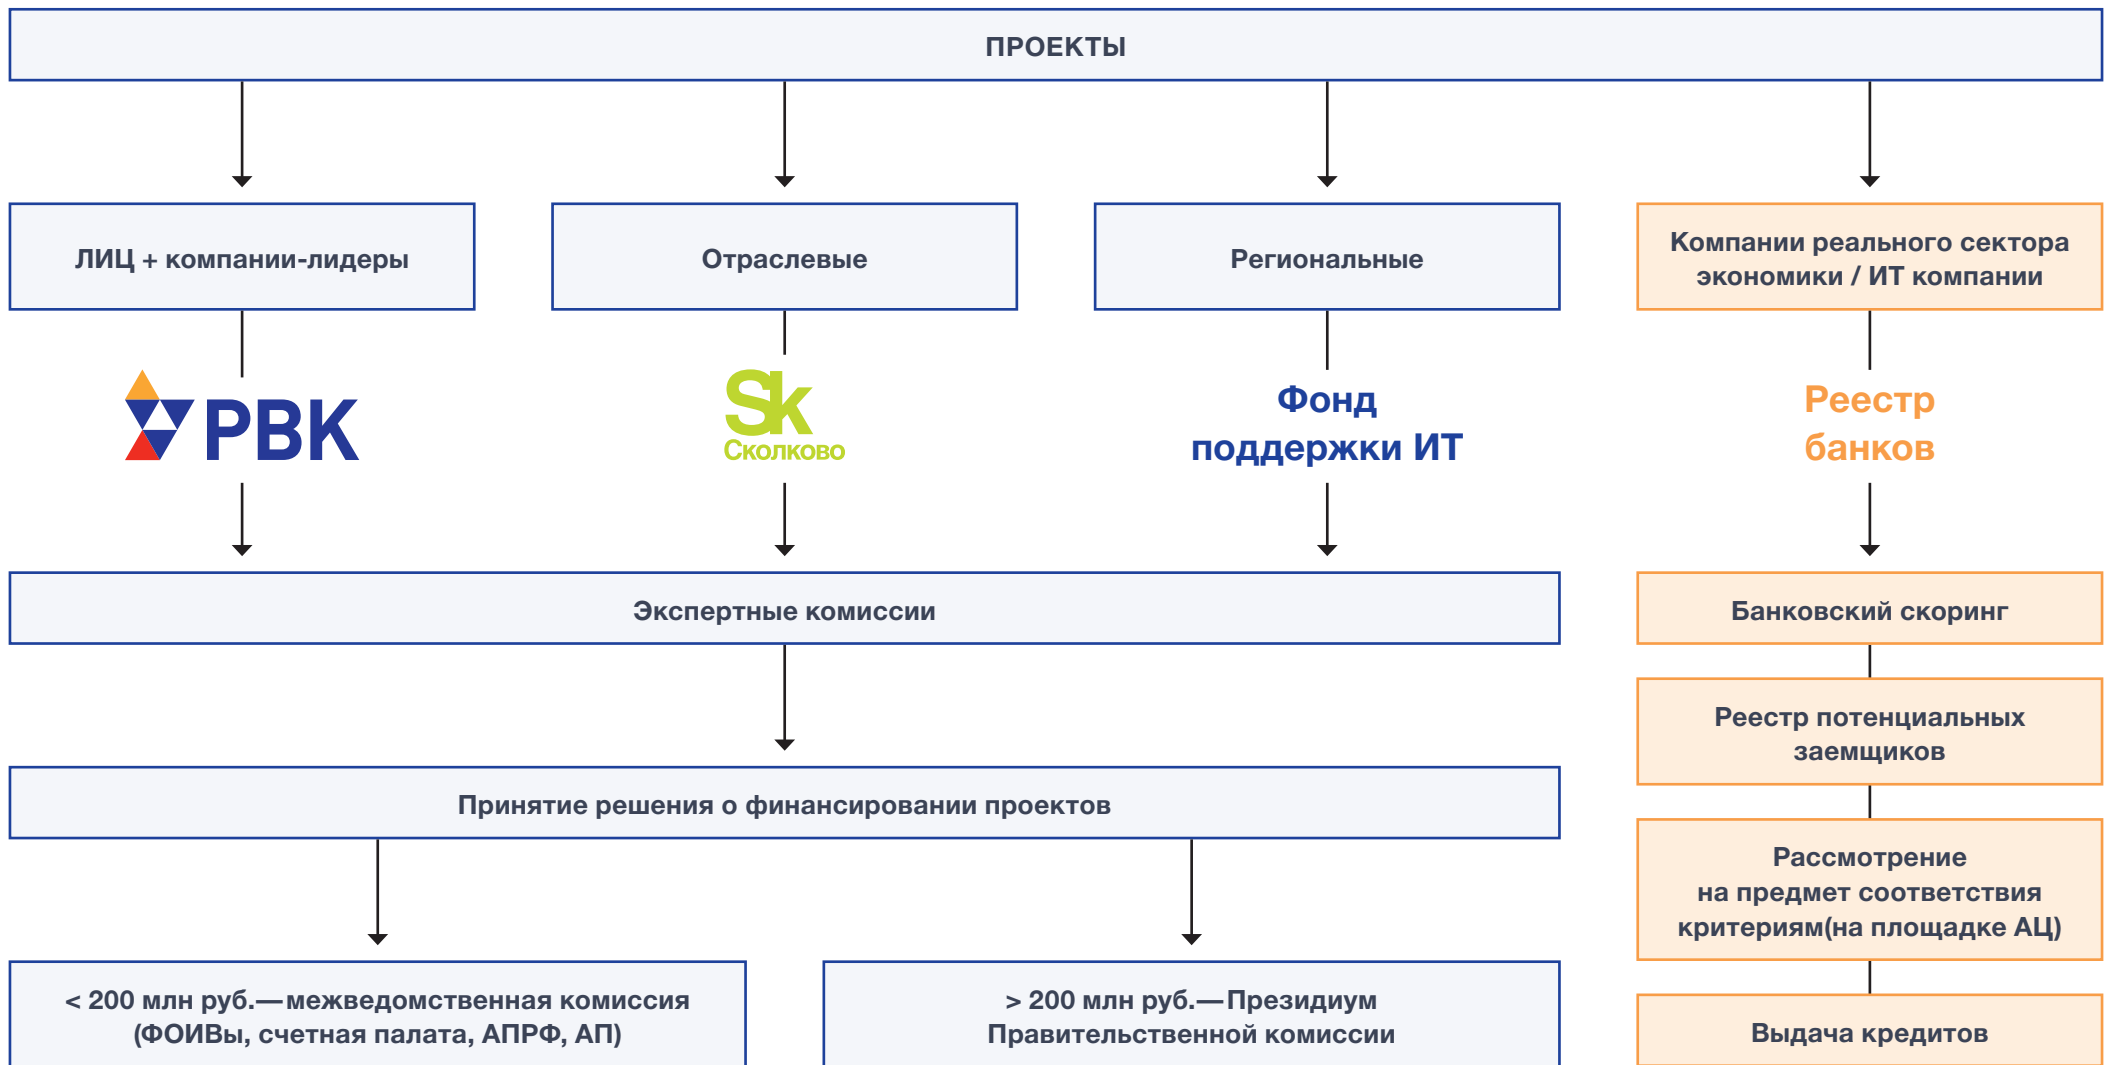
ПРОЕКТЫ

ЛИЦ + компании-лидеры

Отраслевые

Региональные

Компании реального сектора экономики / ИТ компании

РВК

Sk Сколково

Фонд поддержки ИТ

Реестр банков

Экспертные комиссии

Банковский скоринг

Реестр потенциальных заемщиков

Принятие решения о финансировании проектов

Рассмотрение на предмет соответствия критериям(на площадке АЦ)

< 200 млн руб.—межведомственная комиссия (ФОИВы, счетная палата, АПРФ, АП)

> 200 млн руб.—Президиум Правительственной комиссии

Выдача кредитов